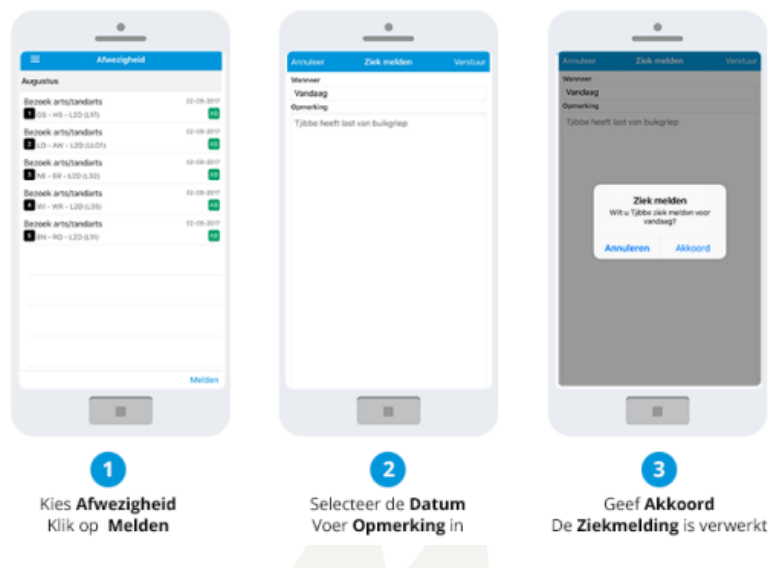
Afwezigheid

Augustus

Bezoek arts/tandarts 02-08-2017
1 OS - HS - L2D (L17) AB

Bezoek arts/tandarts 02-08-2017
2 LO - AW - L2D (LLO1) AB

Bezoek arts/tandarts 02-08-2017
3 NE - ER - L2D (L32) AB

Bezoek arts/tandarts 02-08-2017
4 WI - WR - L2D (L35) AB

Bezoek arts/tandarts 02-08-2017
5 EN - RO - L2D (L11) AB

Melden

Annuleer Ziek melden Verstuur

Wanneer
Vandaag
Opmerking
Tjibbe heeft last van buikgriep

Annuleer Ziek melden Verstuur

Wanneer
Vandaag
Opmerking
Tjibbe heeft last van buikgriep

Ziek melden
Wilt u Tjibbe ziek melden voor vandaag?
Annuleren Akkoord

1
Kies **Afwezigheid**
Klik op **Melden**

2
Selecteer de **Datum**
Voer **Opmerking** in

3
Geef **Akkoord**
De **Ziekmelding** is verwerkt